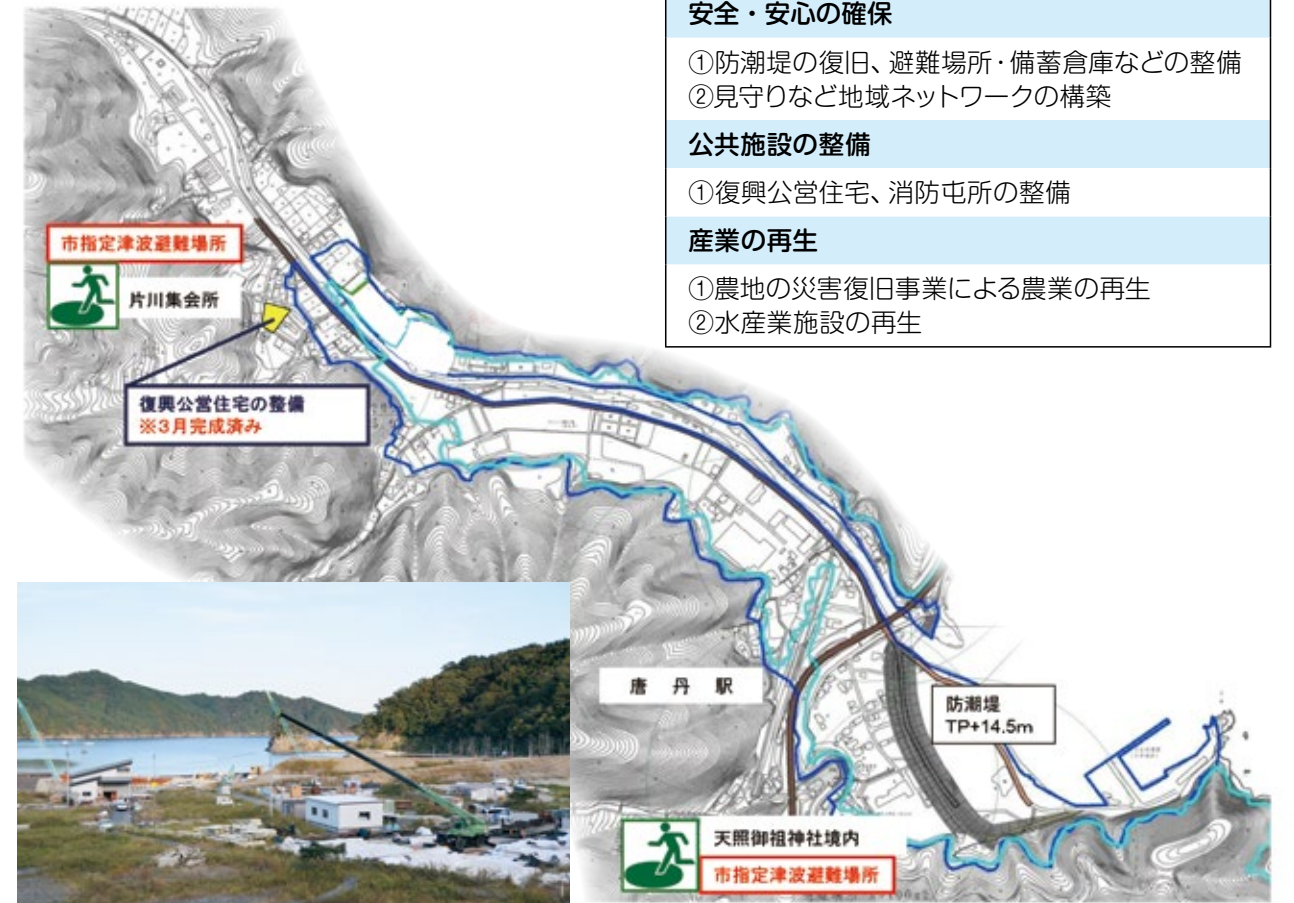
安全・安心の確保

①防潮堤の復旧、避難場所・備蓄倉庫などの整備
②見守りなど地域ネットワークの構築

公共施設の整備

①復興公営住宅、消防屯所の整備

産業の再生

①農地の災害復旧事業による農業の再生
②水産業施設の再生

市指定津波避難場所

片川集会所

復興公営住宅の整備
※3月完成済み

唐丹駅

防潮堤
TP+14.5m

天照御祖神社境内

市指定津波避難場所